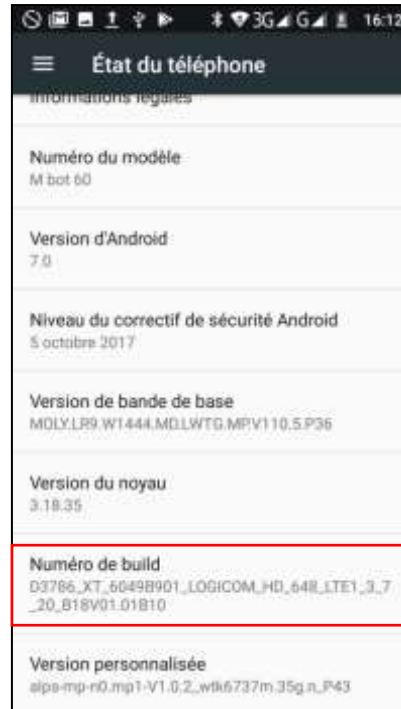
3G G 16:12

État du téléphone

Informations légales

Numéro du modèle
M bot 60

Version d'Android
7.0

Niveau du correctif de sécurité Android
5 octobre 2017

Version de bande de base
MOLY.LR9.W1444.MD.LWTG.MP.V110.5.P36

Version du noyau
3.18.35

Numéro de build
D3786_XT_6049B901_LOGICOM_HD_648_LTE1_3_7_20_B18V01.01B10

Version personnalisée
alps-mp-n0.mp1-V1.0.2_wtk6737m.35g.n_P43